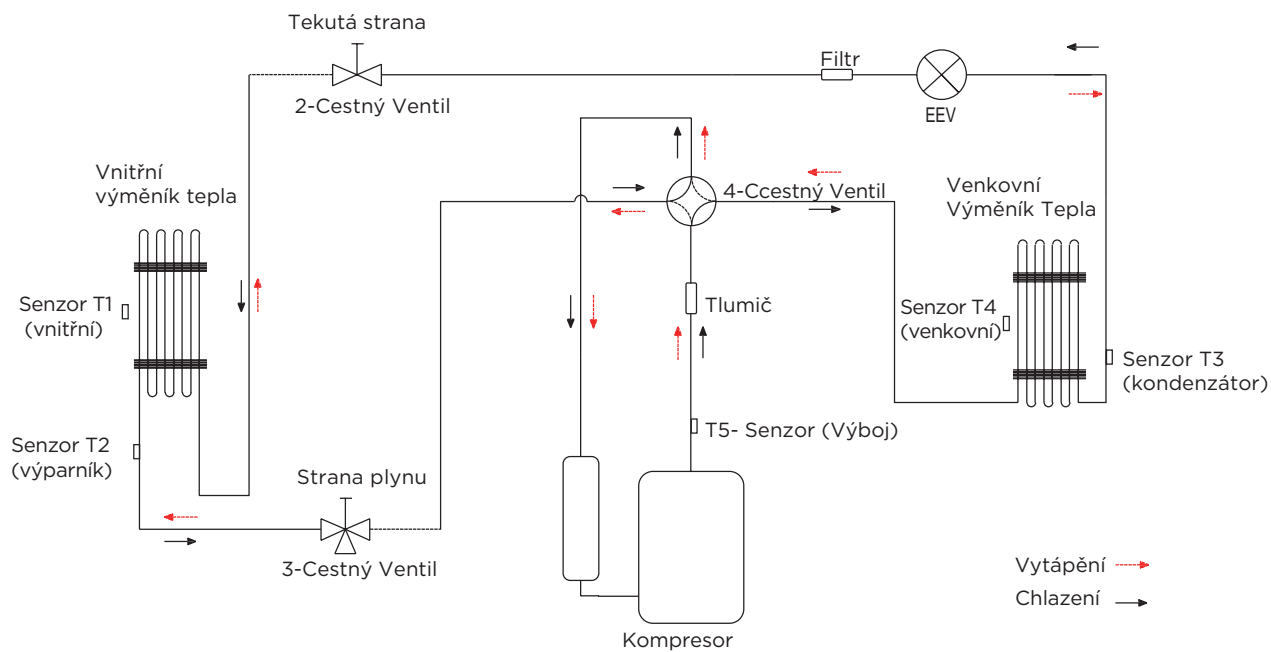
Tekutá strana

2-Cestný Ventil

Filtr

EEV

Vnitřní výměník tepla

4-Ccestný Ventil

Venkovní Výměník Tepla

Senzor T1 (vnitřní)

Tlumič

Senzor T4 (venkovní)

Senzor T3 (kondenzátor)

Senzor T2 (výparník)

T5- Senzor (Výboj)

Strana plynu

3-Cestný Ventil

Kompresor

Vytápění

Chlazení